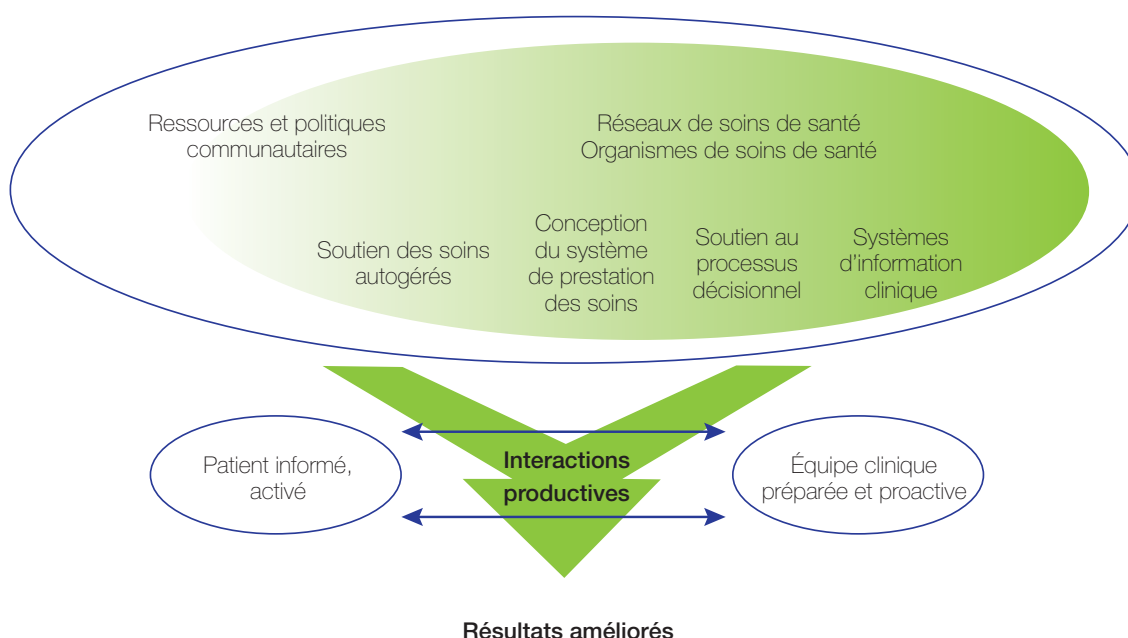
Ressources et politiques communautaires

Réseaux de soins de santé
Organismes de soins de santé

Soutien des soins autogérés

Conception du système de prestation des soins

Soutien au processus décisionnel

Systèmes d'information clinique

Patient informé, activé

Interactions productives

Équipe clinique préparée et proactive

Résultats améliorés